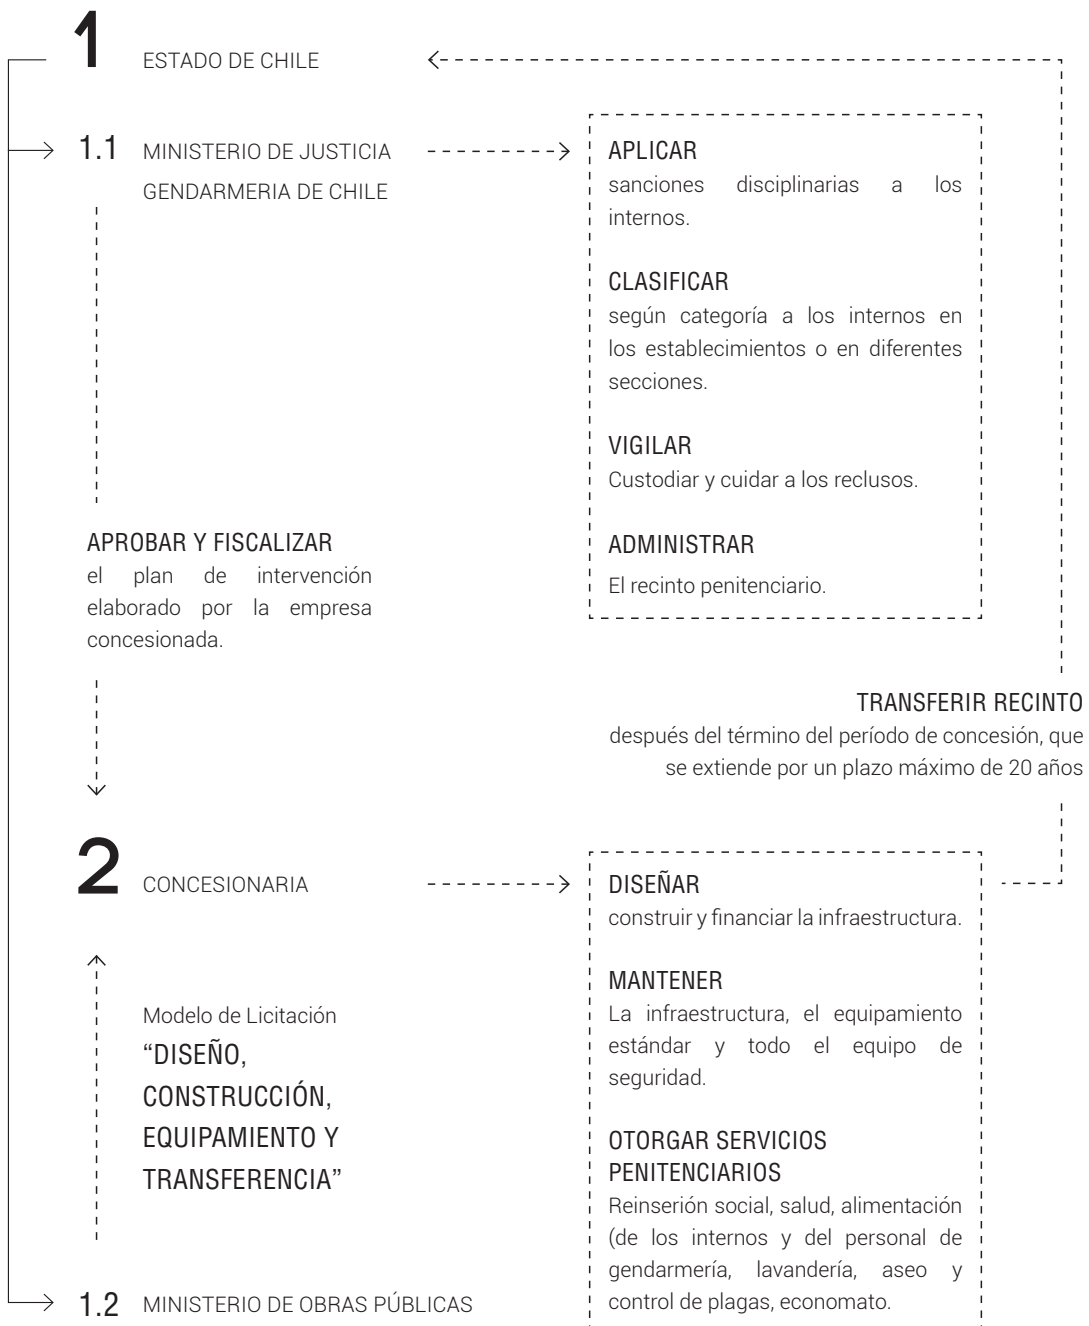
1 ESTADO DE CHILE

1.1 MINISTERIO DE JUSTICIA
GENDARMERIA DE CHILE

APLICAR
sanciones disciplinarias a los internos.

CLASIFICAR
según categoría a los internos en los establecimientos o en diferentes secciones.

VIGILAR
Custodiar y cuidar a los reclusos.

ADMINISTRAR
El recinto penitenciario.

APROBAR Y FISCALIZAR
el plan de intervención elaborado por la empresa concesionada.

TRANSFERIR RECINTO
después del término del período de concesión, que se extiende por un plazo máximo de 20 años

2 CONCESIONARIA

DISEÑAR
construir y financiar la infraestructura.

MANTENER
La infraestructura, el equipamiento estándar y todo el equipo de seguridad.

OTORGAR SERVICIOS PENITENCIARIOS
Reinserción social, salud, alimentación (de los internos y del personal de gendarmería, lavandería, aseo y control de plagas, economato.

Modelo de Licitación
“DISEÑO, CONSTRUCCIÓN, EQUIPAMIENTO Y TRANSFERENCIA”

1.2 MINISTERIO DE OBRAS PÚBLICAS